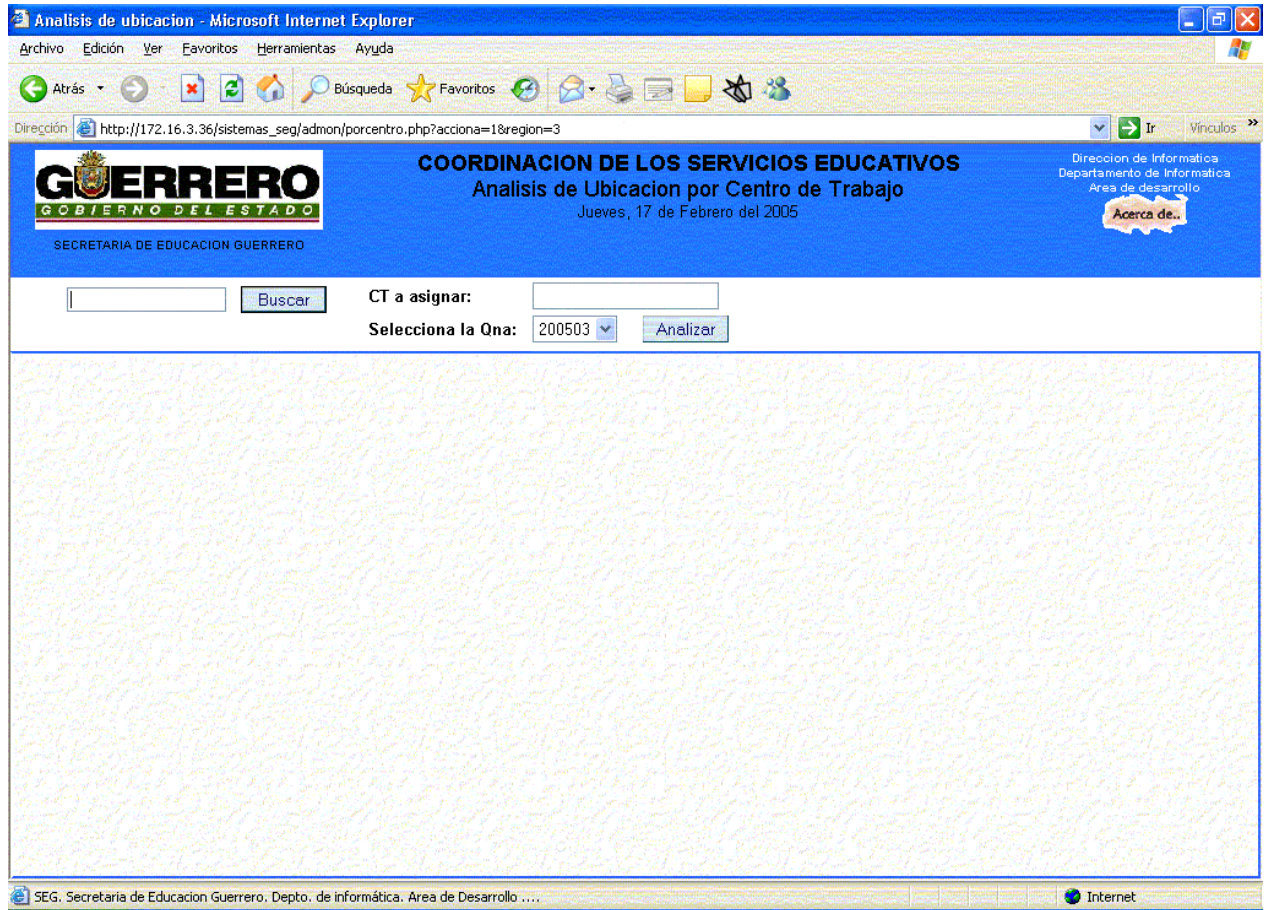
Analisis de ubicacion - Microsoft Internet Explorer

Archivo Edición Ver Favoritos Herramientas Ayuda

Atrás Búsqueda Favoritos

Dirección http://172.16.3.36/sistemas_seg/admon/porcentro.php?acciona=1&region=3 Ir Vínculos

GUERRERO
GOBIERNO DEL ESTADO
SECRETARIA DE EDUCACION GUERRERO

COORDINACION DE LOS SERVICIOS EDUCATIVOS
Analisis de Ubicacion por Centro de Trabajo
Jueves, 17 de Febrero del 2005

Direccion de Informatica
Departamento de Informatica
Area de desarrollo
Acerca de..

Buscar

CT a asignar:

Selecciona la Qna: 200503 Analizar

SEG. Secretaria de Educacion Guerrero. Depto. de informática. Area de Desarrollo ....

Internet